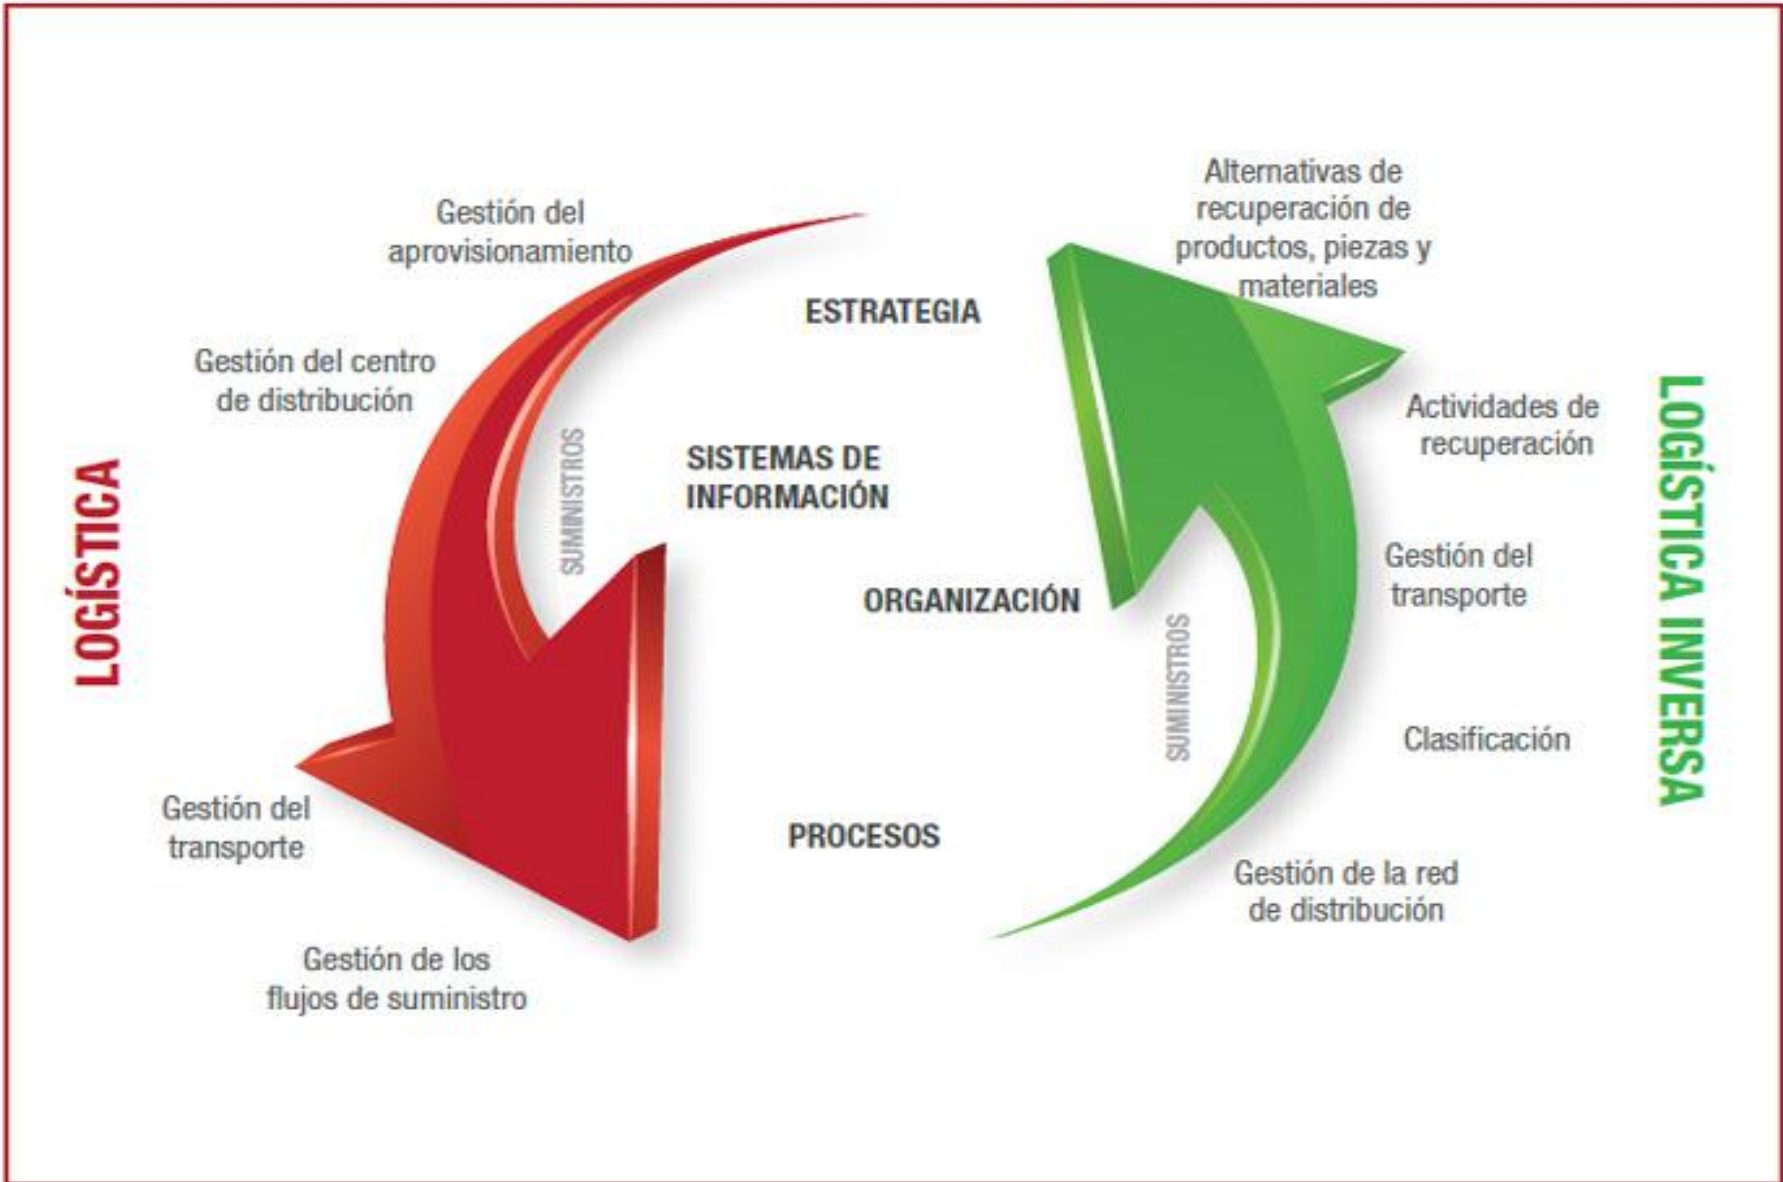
LOGÍSTICA

Gestión del aprovisionamiento

Gestión del centro de distribución

SUMINISTROS

Gestión del transporte

Gestión de los flujos de suministro

ESTRATEGIA

SISTEMAS DE INFORMACIÓN

ORGANIZACIÓN

PROCESOS

Alternativas de recuperación de productos, piezas y materiales

Actividades de recuperación

Gestión del transporte

Clasificación

Gestión de la red de distribución

SUMINISTROS

LOGÍSTICA INVERSA